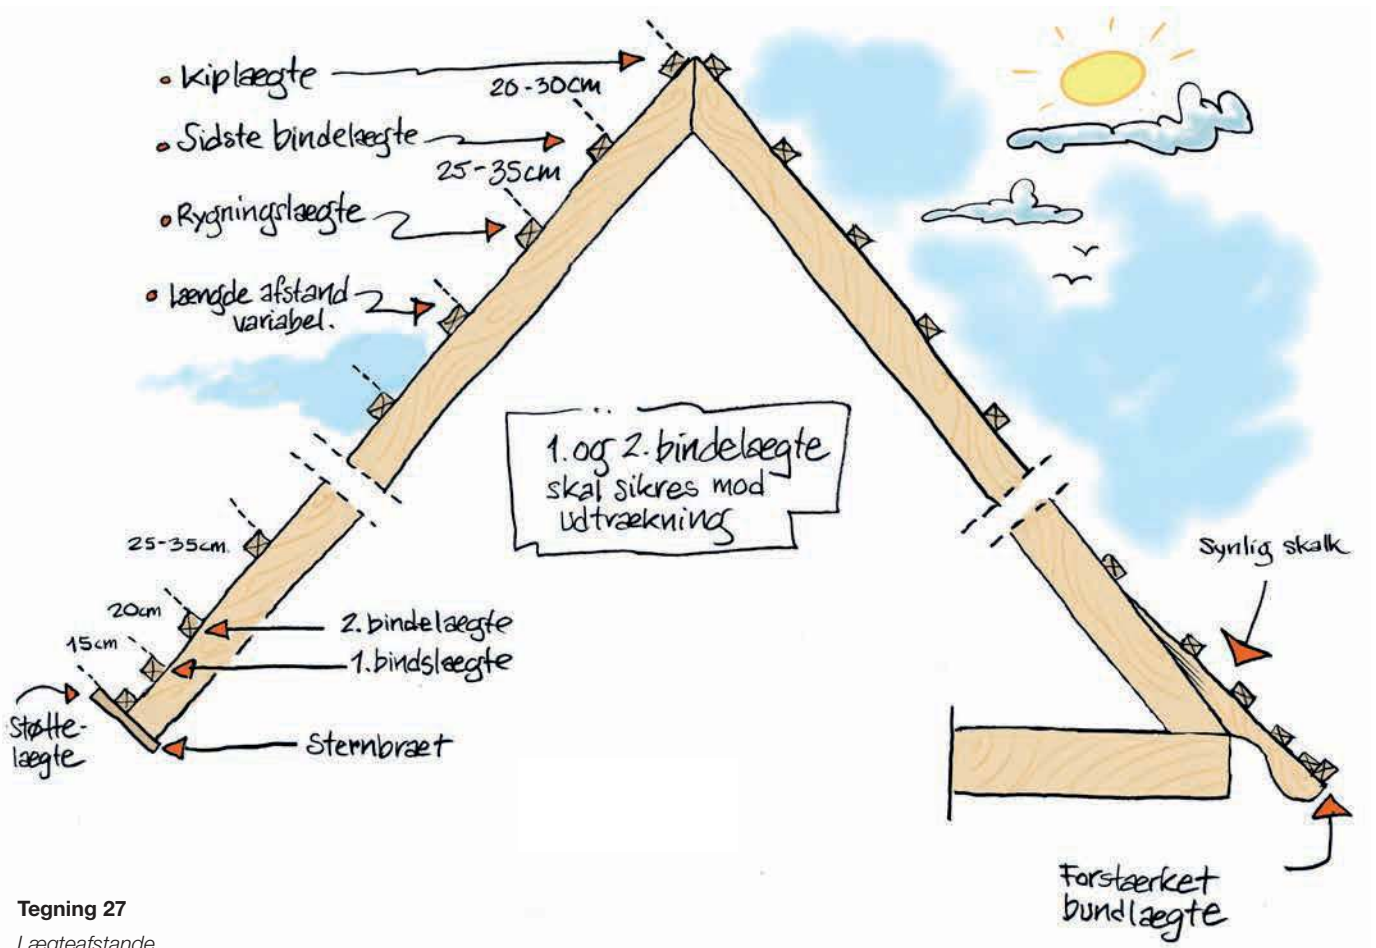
Kiplaegte

20-30cm

Sidste bindelaegte

25-35cm

Rygningslaegte

Laengde afstand variabel.

1. og 2. bindelaegte skal sikres mod udtraekning

25-35cm.

20cm

15cm

2. bindelaegte

1. bindslaegte

Støtte-laegte

Sternbraet

Synlig skalk

Forstaerket bundlaegte

Tegning 27

Lægteafstande